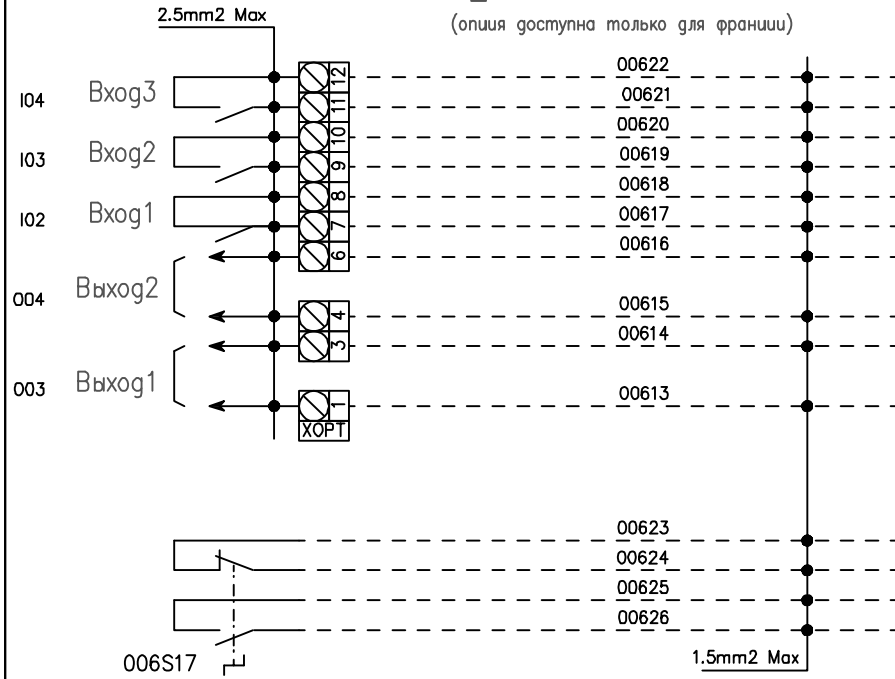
2.5mm2 Max

(опиия доступна только для франиии)

I04 Вход3
I03 Вход2
I02 Вход1
O04 Выход2
O03 Выход1

12
11
10
9
8
7
6
4
3
1
XOPT

00622
00621
00620
00619
00618
00617
00616
00615
00614
00613

00623
00624
00625
00626

006S17

1.5mm2 Max